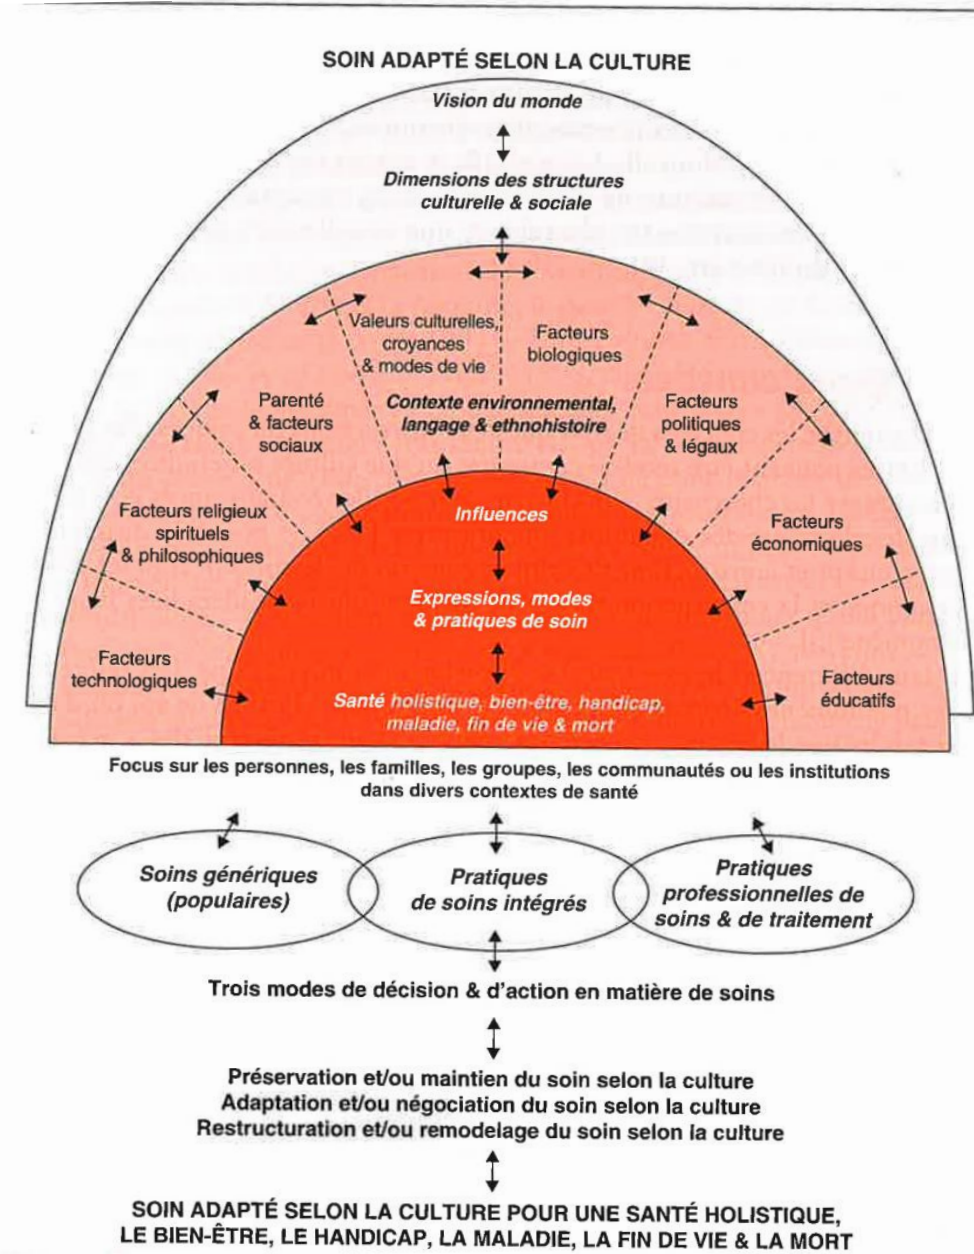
SOIN ADAPTÉ SELON LA CULTURE

Vision du monde

Dimensions des structures culturelle & sociale

Valeurs culturelles, croyances & modes de vie

Facteurs biologiques

Parenté & facteurs sociaux

Contexte environnemental, langage & ethnohistoire

Facteurs politiques & légaux

Facteurs religieux spirituels & philosophiques

Influences

Facteurs économiques

Expressions, modes & pratiques de soin

Facteurs technologiques

Santé holistique, bien-être, handicap, maladie, fin de vie & mort

Facteurs éducatifs

Focus sur les personnes, les familles, les groupes, les communautés ou les institutions dans divers contextes de santé

Soins génériques (populaires)

Pratiques de soins intégrés

Pratiques professionnelles de soins & de traitement

Trois modes de décision & d'action en matière de soins

Préservation et/ou maintien du soin selon la culture
Adaptation et/ou négociation du soin selon la culture
Restructuration et/ou remodelage du soin selon la culture

SOIN ADAPTÉ SELON LA CULTURE POUR UNE SANTÉ HOLISTIQUE, LE BIEN-ÊTRE, LE HANDICAP, LA MALADIE, LA FIN DE VIE & LA MORT